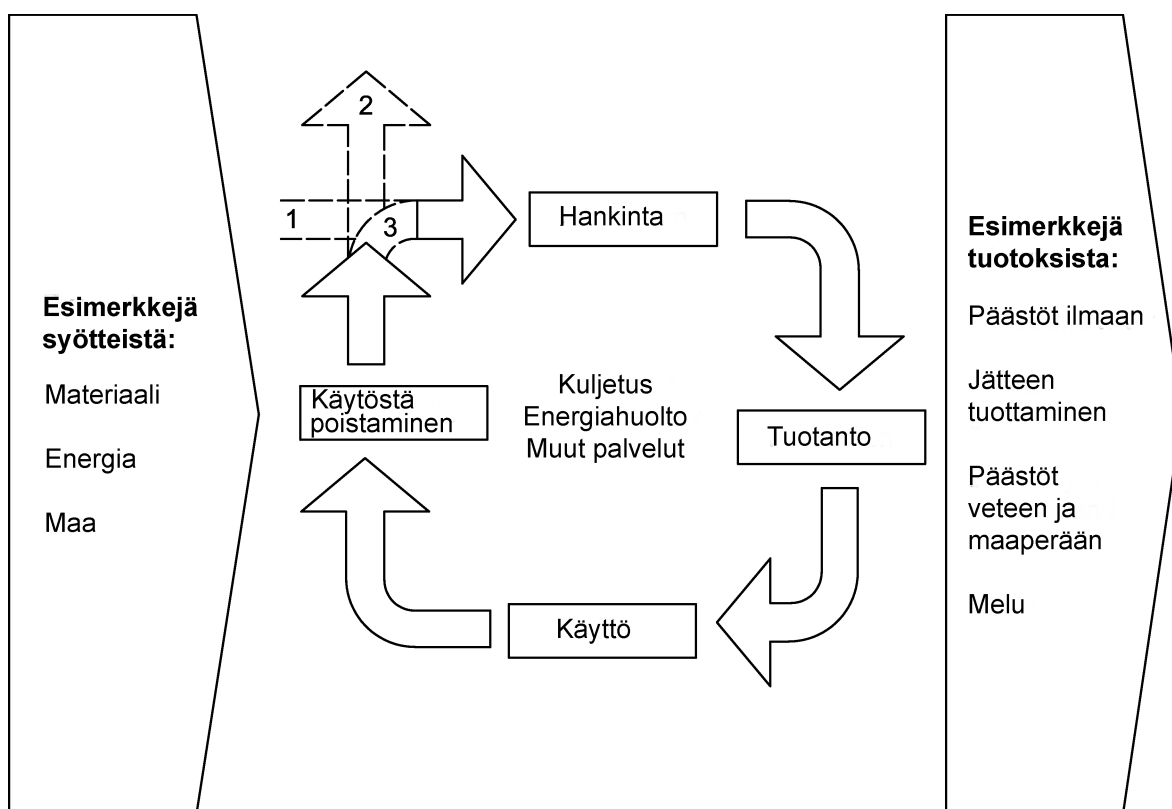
Esimerkkejä syötteistä:

Materiaali

Energia

Maa

2

1

3

Hankinta

Käytöstä poistaminen

Kuljetus
Energiahuolto
Muut palvelut

Tuotanto

Käyttö

Esimerkkejä tuotoksista:

Päästöt ilmaan

Jätteen tuottaminen

Päästöt veteen ja maaperään

Melu